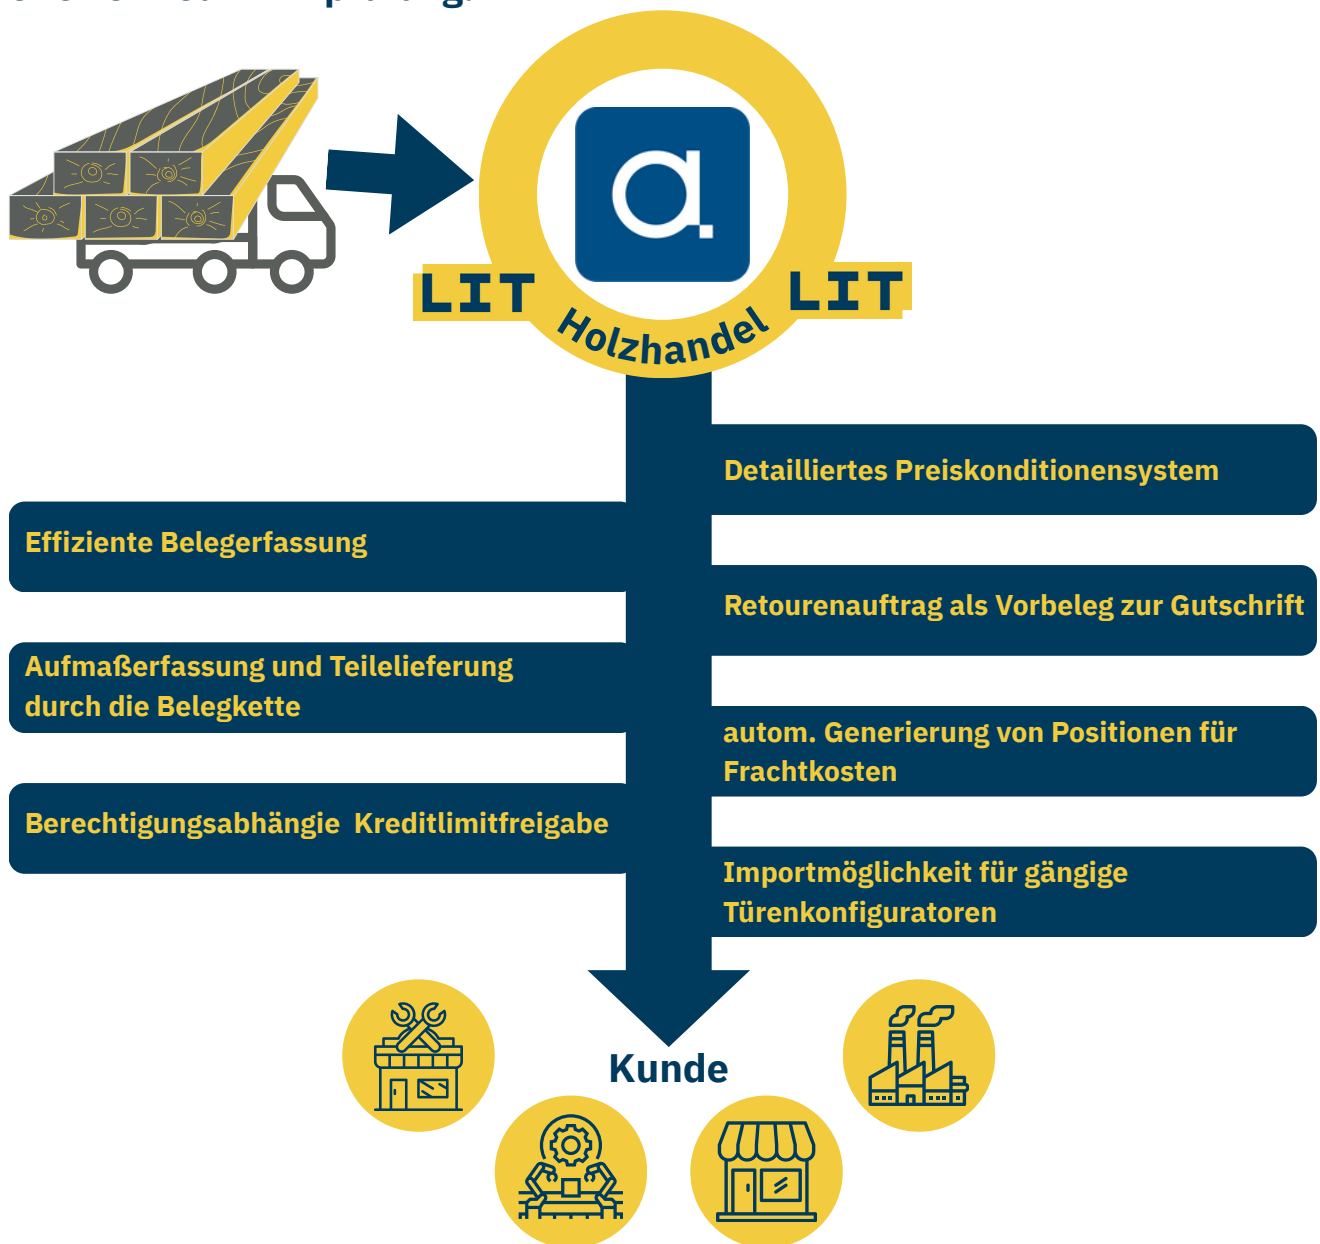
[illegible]

LIT Holzhandel LIT

Detailliertes Preiskonditionensystem

Effiziente Belegerfassung

Retourenauftrag als Vorbeleg zur Gutschrift

Aufmaßerfassung und Teilelieferung durch die Belegkette

autom. Generierung von Positionen für Frachtkosten

Berechtigungsabhängie Kreditlimitfreigabe

Importmöglichkeit für gängige Türenkonfiguratoren

Kunde